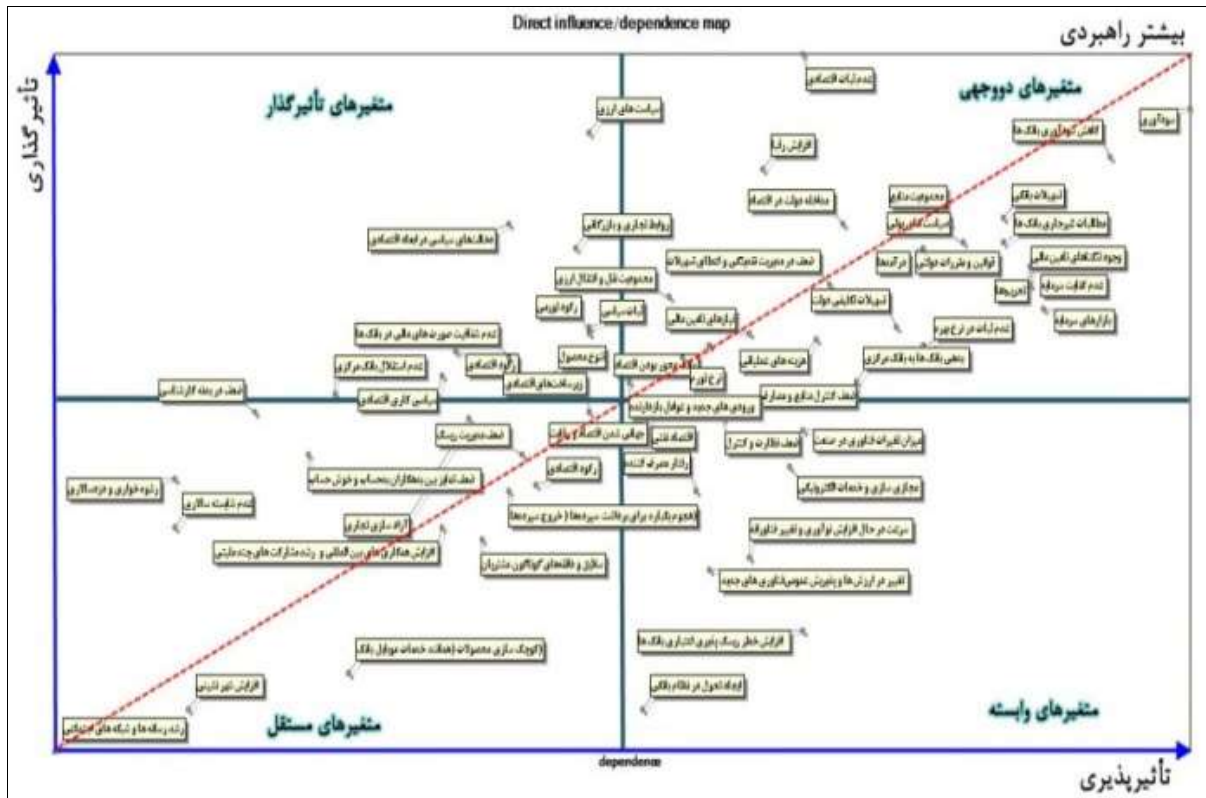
Direct influence/dependence map

بیشتر راهبردی

تأثیرگذاری

متغیرهای تأثیرگذار

متغیرهای دووجهی

عدم ثبات اقتصادی

سودآوری

کاهش کیفیت دارایی بانک‌ها

سیاست های ارزی

افزایش رقابت

مداخله دولت در اقتصاد

محدودیت منابع

تسهیلات تکلیفی

مطالبات غیرجاری بانک‌ها

روابط تجاری و بازرگانی

سیاست کلان پولی

مداخلات سیاسی در امور اقتصادی

قوانین و مقررات دولتی

نرخ بهره

وجود نهادهای تأمین مالی

ضعف در مدیریت نقدینگی و انطباق تسهیلات

محدودیت نقل و انتقال ارزی

تعهدات

عدم کفایت سرمایه

رکود تورمی

ثبات سیاسی

ابزارهای تأمین مالی

تسهیلات تکلیفی دولت

بازارهای سرمایه

عدم شفافیت صورت‌های مالی در بانک‌ها

عدم ثبات در نرخ بهره

رکود اقتصادی

تنوع محصول

دولتی بودن اقتصاد

هزینه‌های عملیاتی

بدهی بانک‌ها به بانک مرکزی

عدم استقلال بانک مرکزی

نرخ تورم

زیرساخت‌های اقتصادی

ضعف در بدنه کارشناسی

سیاست گذاری اقتصادی

ضعف کنترل منابع و مصارف

ورودی های جدید و توافق بازارسازان

ضعف مدیریت ریسک

جهانی شدن اقتصاد و تحریم

اقتصاد نفتی

میزان تغییرات فناوری در صنعت

ضعف نظارت و کنترل

رشد نرخ مصرف کننده

ضعف تعامل بین حسابداران، محاسبه و حسابرسی

رکود اقتصادی

رانت خواری و فرصت طلبی

مجازی سازی و خدمات الکترونیکی

عدم شایسته سالاری

هجوم سپرده گذاران برای برداشت سپرده‌ها (خروج سپرده‌ها)

سرعت در حال افزایش نوآوری و تغییر تکنولوژی

آزاد سازی تجاری

افزایش همکاری‌های بین المللی و رشد مشارکت های چندملیتی

سازش و دغدغه‌های گوناگون مشتریان

تغییر در ارزش‌ها و پذیرش عمومی فناوری‌های جدید

افزایش خطر ریسک پذیری اعتباری بانک‌ها

(الکترونیک سازی محصولات (هدفمند خدمات) موبایل بانک

افزایش تورم اقتصادی

ایجاد تحول در نظام بانکی

رشد رسانه‌ها و شبکه‌های اجتماعی

متغیرهای مستقل

متغیرهای وابسته

dependence

تأثیرپذیری